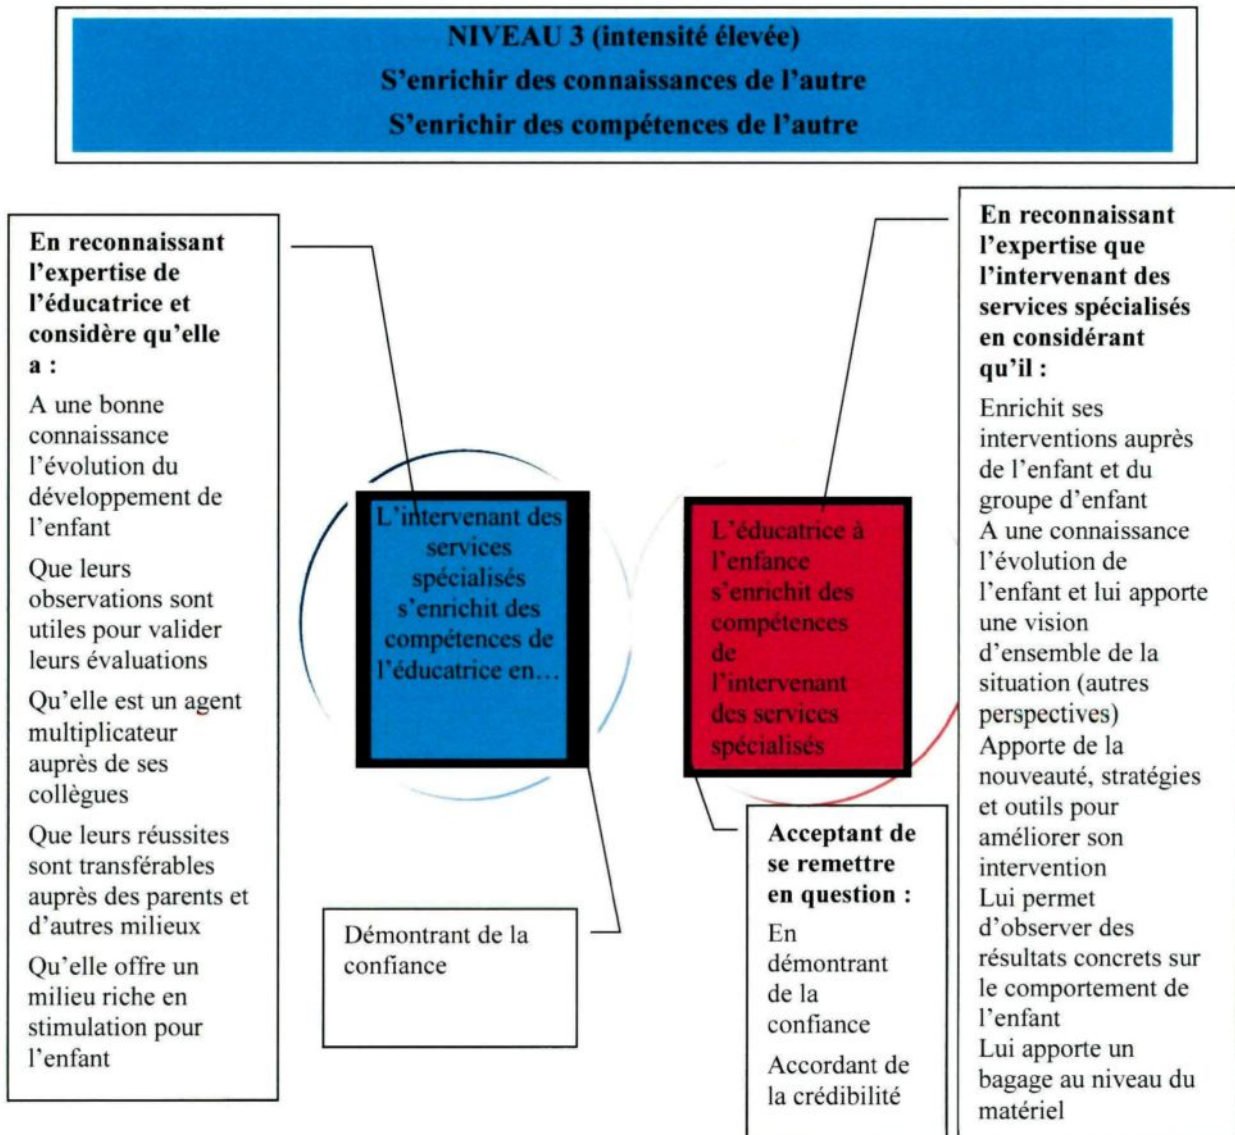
NIVEAU 3 (intensité élevée)
S'enrichir des connaissances de l'autre
S'enrichir des compétences de l'autre

En reconnaissant l'expertise de l'éducatrice et considère qu'elle a :

A une bonne connaissance l'évolution du développement de l'enfant

Que leurs observations sont utiles pour valider leurs évaluations

Qu'elle est un agent multiplicateur auprès de ses collègues

Que leurs réussites sont transférables auprès des parents et d'autres milieux

Qu'elle offre un milieu riche en stimulation pour l'enfant

L'intervenant des services spécialisés s'enrichit des compétences de l'éducatrice en…

Démontrant de la confiance

L'éducatrice à l'enfance s'enrichit des compétences de l'intervenant des services spécialisés

Acceptant de se remettre en question :

En démontrant de la confiance

Accordant de la crédibilité

En reconnaissant l'expertise que l'intervenant des services spécialisés en considérant qu'il :

Enrichit ses interventions auprès de l'enfant et du groupe d'enfant
A une connaissance l'évolution de l'enfant et lui apporte une vision d'ensemble de la situation (autres perspectives)
Apporte de la nouveauté, stratégies et outils pour améliorer son intervention
Lui permet d'observer des résultats concrets sur le comportement de l'enfant
Lui apporte un bagage au niveau du matériel